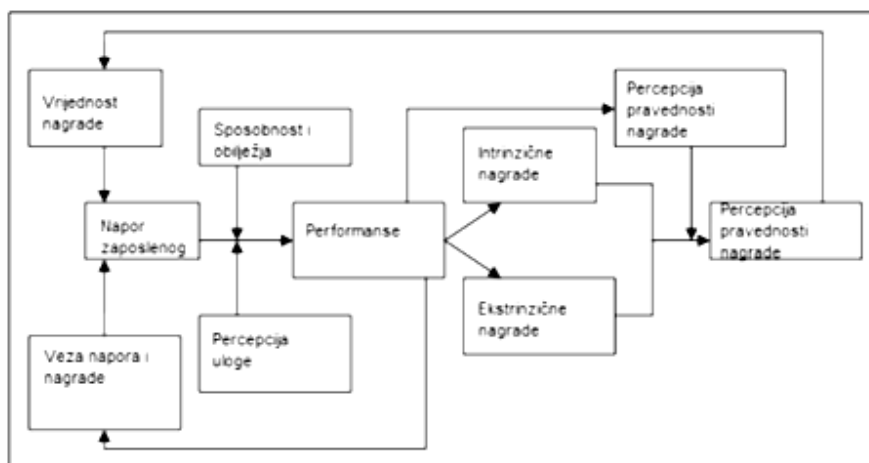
Vrijednost nagrade

Sposobnost i obilježja

Percepcija pravednosti nagrade

Intrinzične nagrade

Napor zaposlenog

Performanse

Percepcija pravednosti nagrade

Ekstrinzične nagrade

Percepcija uloge

Veza napora i nagrade